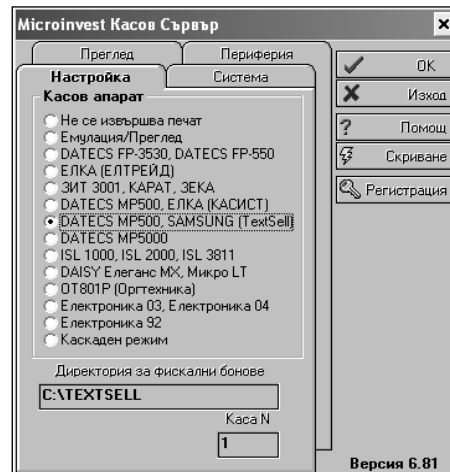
Microinvest Касов Сървър
×

Преглед
Периферия
Настройка
Система

Касов апарат
Не се извършва печат
Емулация/Преглед
DATECS FP-3530, DATECS FP-550
ЕЛКА (ЕЛТРЕЙД)
ЗИТ 3001, КАРАТ, ЗЕКА
DATECS MP500, ЕЛКА (КАСИСТ)
DATECS MP500, SAMSUNG (TextSell)
DATECS MP5000
ISL 1000, ISL 2000, ISL 3811
DAISY Елеганс MX, Микро LT
OT801P (Оргтехника)
Електроника 03, Електроника 04
Електроника 92
Каскаден режим

Директория за фискални бонове
C:\TEXTSELL
Каса N
1

OK
Изход
Помощ
Скриване
Регистрация

Версия 6.81